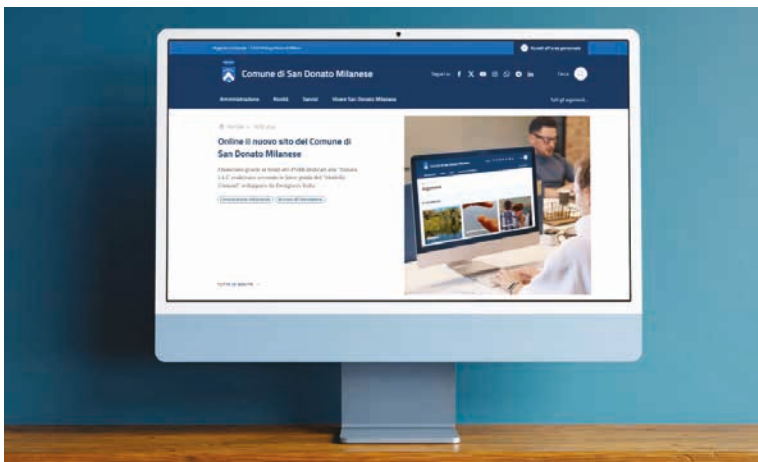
Comune di San Donato Milanese

Amministrazione Novità Servizi Vivere San Donato Milanese

Tutti gli argomenti

Online il nuovo sito del Comune di San Donato Milanese

TUTTE LE NOVITÀ

Accedi all'area personale

Seguici su

Cerca